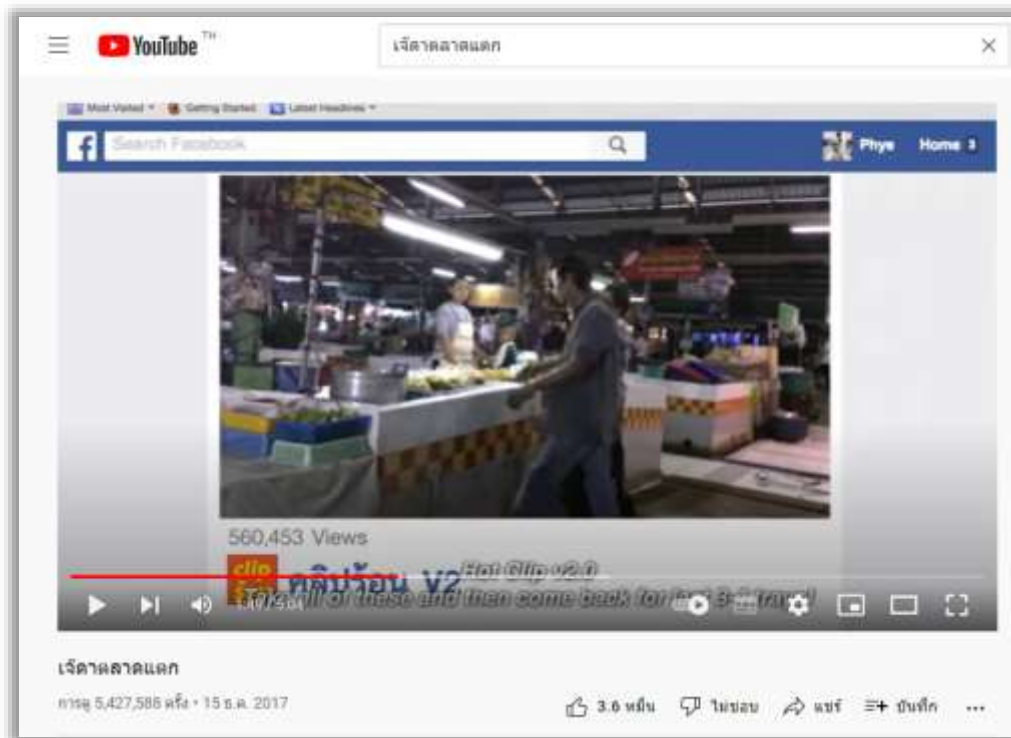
YouTube TH

เจ๊ดาดลาดแตก

Most Visited Getting Started Latest Headlines

Search Facebook

Phye Home 3

560,453 Views

clip คลิปร้อน V2 Hot Clip v2.0

Take all of these and then come back for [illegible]

1:17 / 5:04

เจ๊ดาดลาดแตก

การดู 5,427,586 ครั้ง • 15 ธ.ค. 2017

3.6 หมื่น ไม่ชอบ แชร์ บันทึก ...